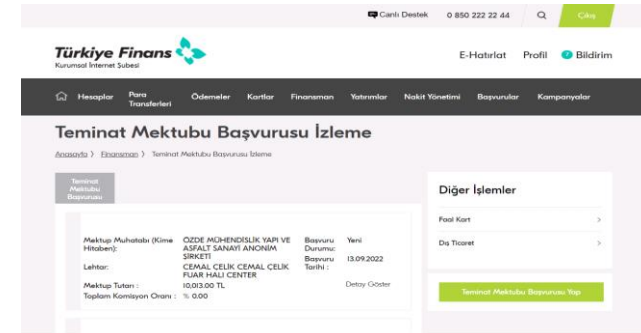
Canlı Destek 0 850 222 22 44 Çıkış

Türkiye Finans
Kurumsal İnternet Şubesi

E-Hatırlat Profil Bildirim

Hesaplar Para Transferleri Ödemeler Kartlar Finansman Yatırımlar Nakit Yönetimi Başvurular Kampanyalar

Teminat Mektubu Başvurusu İzleme

Anasayfa > Finansman > Teminat Mektubu Başvurusu İzleme

Teminat Mektubu Başvurusu

Mektup Muhatabı (Kime Hitaben): ÖZDE MÜHENDİSLİK YAPI VE ASFALT SANAYİ ANONİM ŞİRKETİ
Başvuru Durumu: Yeni
Lehtar: CEMAL ÇELİK CEMAL ÇELİK FUAR HALI CENTER
Başvuru Tarihi: 13.09.2022
Mektup Tutarı: 10,013.00 TL
Toplam Komisyon Oranı: % 0.00
Detay Göster

Diğer İşlemler

Faal Kart
Dış Ticaret

Teminat Mektubu Başvurusu Yap